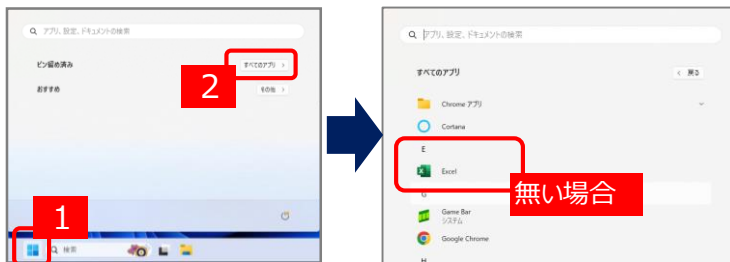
アプリ、設定、ドキュメントの検索

ピン留め済み

すべてのアプリ >

2

おすすめ

その他 >

1

検索

アプリ、設定、ドキュメントの検索

すべてのアプリ

< 戻る

Chrome アプリ

Cortana

E

Excel

無い場合

G

Game Bar
システム

Google Chrome

H